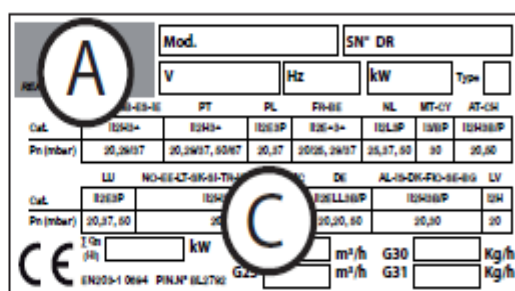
A

Mod.

SN° DR

V

Hz

kW

Type

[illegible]-ES-IE

PT

PL

FR-BE

NL

MT-CY

AT-CH

Cat.

II2H3+

II2H3+

II2E3P

II2E+3+

II2L3P

I3B/P

II2H3B/P

Pn (mbar)

20,28/37

20,28/37, 50/67

20,37

20/25, 28/37

25,37, 50

30

20,50

LU

NO-SE-LT-SK-SI-TR-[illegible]

DE

AL-IS-DK-FI-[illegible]-BG

LV

Cat.

II2E3P

II2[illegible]

II2ELL3B/P

II2H3B/P

I2H

Pn (mbar)

20,37, 50

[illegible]

20,50

20

C

CE

$\Sigma$ Qn (Hi)

kW

m³/h

G30

Kg/h

G25

m³/h

G31

Kg/h

EN203-1 0694 PIN.N° 0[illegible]